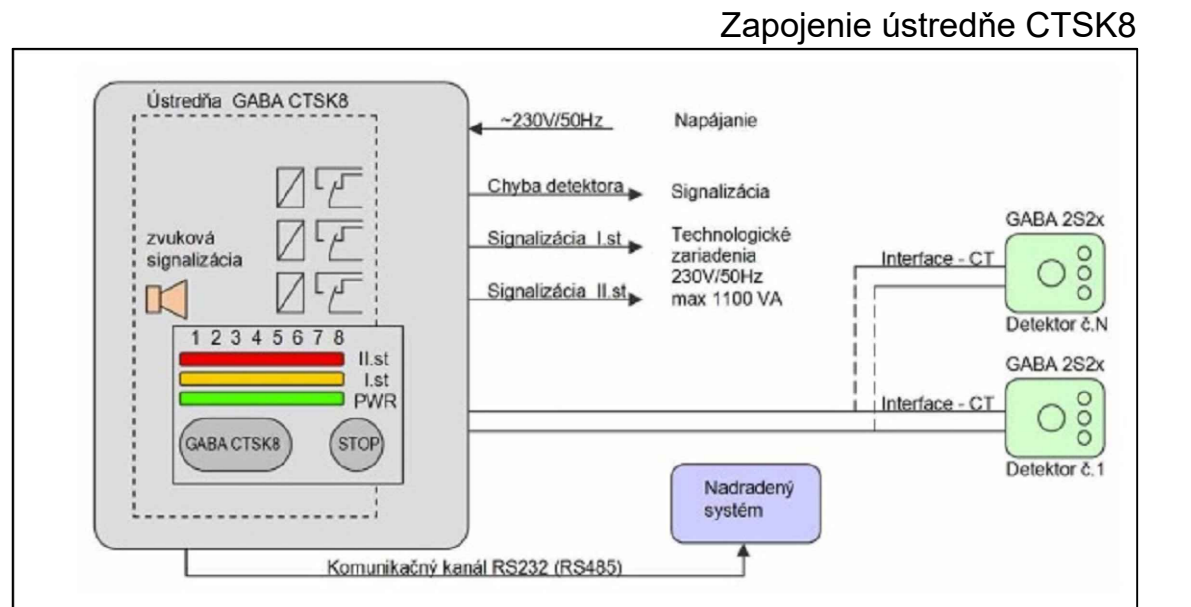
Zapojenie ústredňe CTSK8

Ústredňa GABA CTSK8

~230V/50Hz

Napájanie

Chyba detektora

Signalizácia

zvuková signalizácia

Signalizácia I.st

Technologické zariadenia 230V/50Hz max 1100 VA

Signalizácia II.st

GABA 2S2x

Interface - CT

Detektor č.N

1 2 3 4 5 6 7 8

II.st

I.st

PWR

GABA 2S2x

Interface - CT

GABA CTSK8

STOP

Detektor č.1

Nadradený systém

Komunikačný kanál RS232 (RS485)